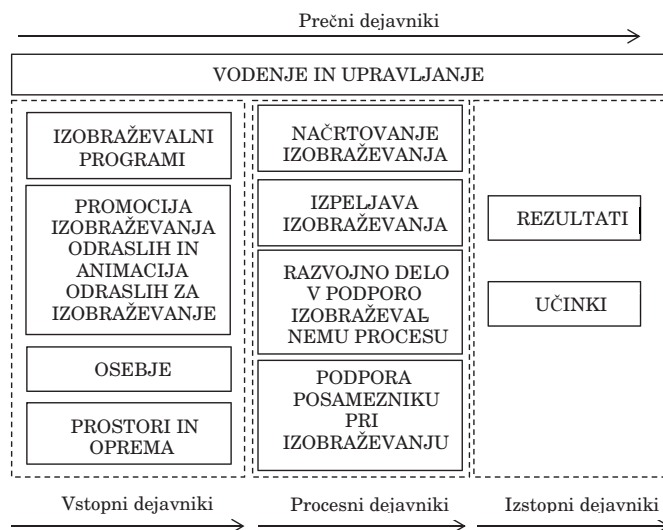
Prečni dejavniki

VODENJE IN UPRAVLJANJE

IZOBRAŽEVALNI PROGRAMI

PROMOCIJA IZOBRAŽEVANJA ODRASLIH IN ANIMACIJA ODRASLIH ZA IZOBRAŽEVANJE

OSEBJE

PROSTORI IN OPREMA

NAČRTOVANJE IZOBRAŽEVANJA

IZPELJAVA IZOBRAŽEVANJA

RAZVOJNO DELO V PODPORO IZOBRAŽEVALNEMU PROCESU

PODPORA POSAMEZNIKU PRI IZOBRAŽEVANJU

REZULTATI

UČINKI

Vstopni dejavniki

Procesni dejavniki

Izstopni dejavniki